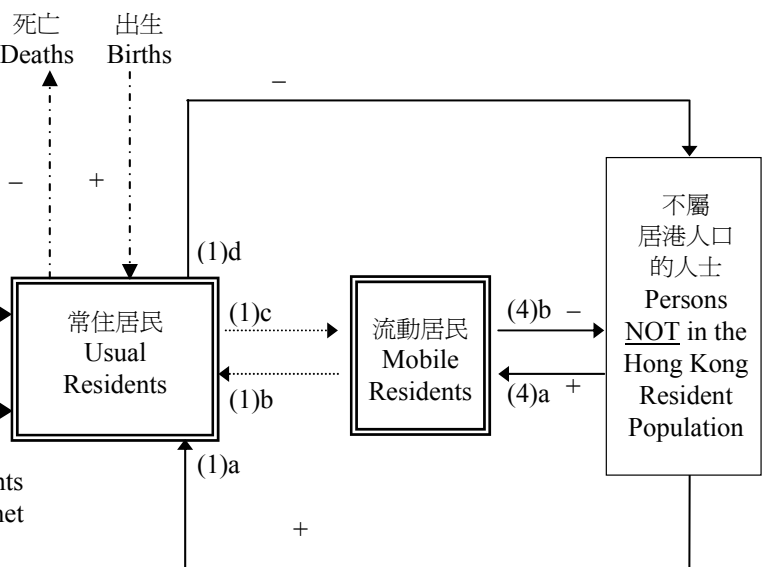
死亡
Deaths

出生
Births

–

–

+

(1)d

不屬居港人口的人士
Persons NOT in the Hong Kong Resident Population

常住居民
Usual Residents

(1)c

(1)b

流動居民
Mobile Residents

(4)b –

(4)a +

(1)a

+

nts
net